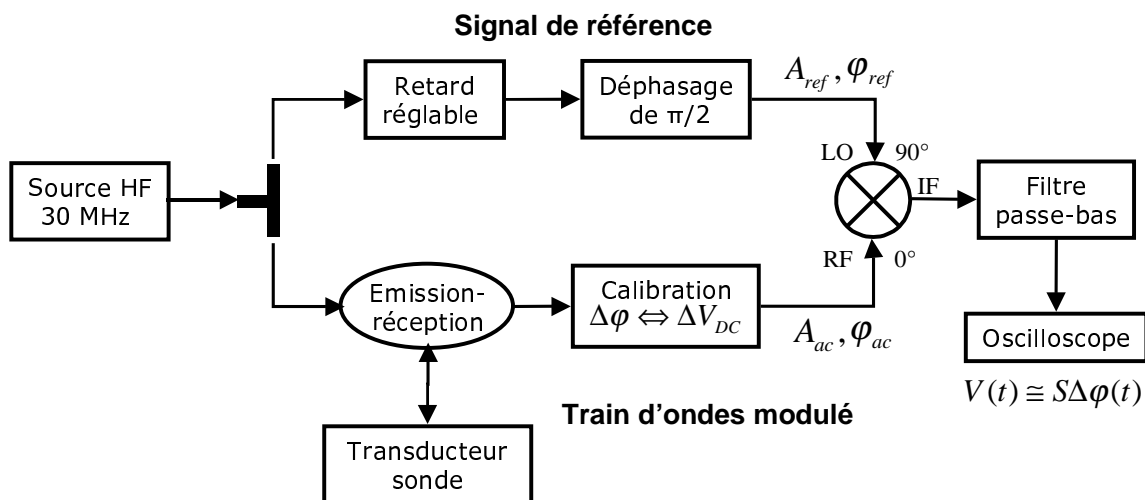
Signal de référence

Source HF 30 MHz

Retard réglable

Déphasage de π/2

$A_{ref}, \varphi_{ref}$

LO

90°

IF

RF

0°

Filtre passe-bas

Emission-réception

Calibration $\Delta\varphi \Leftrightarrow \Delta V_{DC}$

$A_{ac}, \varphi_{ac}$

Oscilloscope

$V(t) \cong S\Delta\varphi(t)$

Train d'ondes modulé

Transducteur sonde